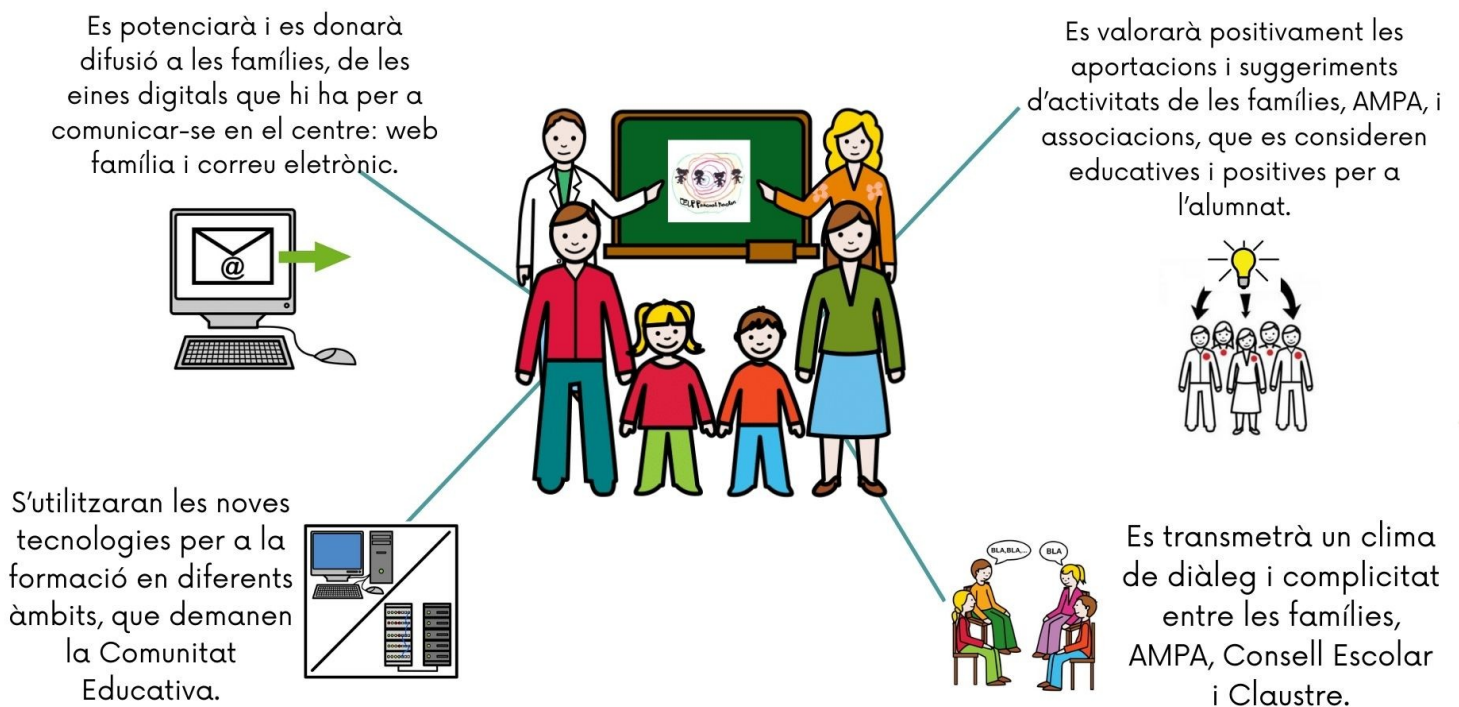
Es potenciarà i es donarà difusió a les famílies, de les eines digitals que hi ha per a comunicar-se en el centre: web família i correu eletrònic.

Es valorarà positivament les aportacions i suggeriments d'activitats de les famílies, AMPA, i associacions, que es consideren educatives i positives per a l'alumnat.

S'utilitzaran les noves tecnologies per a la formació en diferents àmbits, que demanen la Comunitat Educativa.

BLA,BLA,...

BLA

Es transmetrà un clima de diàleg i complicitat entre les famílies, AMPA, Consell Escolar i Claustre.